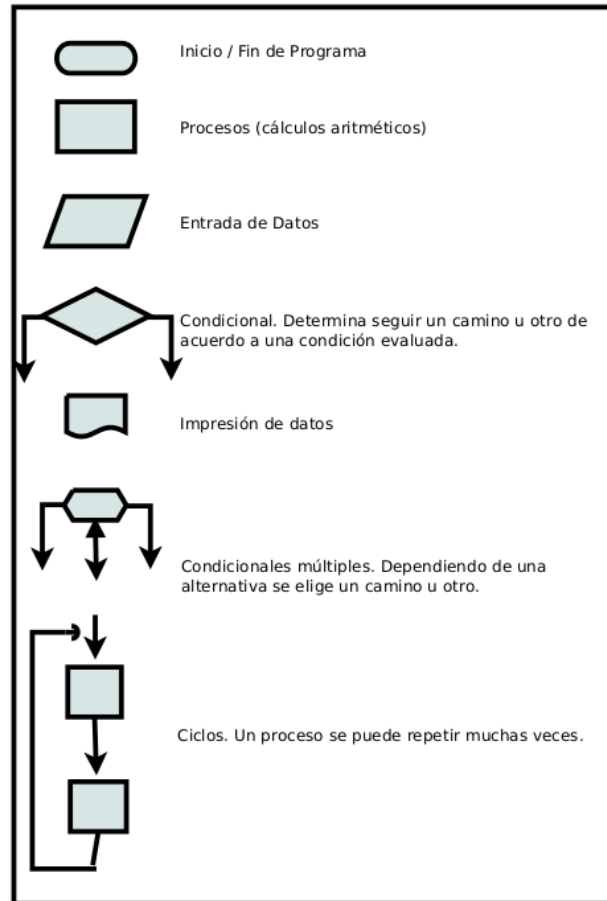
Inicio / Fin de Programa

Procesos (cálculos aritméticos)

Entrada de Datos

Condicional. Determina seguir un camino u otro de acuerdo a una condición evaluada.

Impresión de datos

Condicionales múltiples. Dependiendo de una alternativa se elige un camino u otro.

Ciclos. Un proceso se puede repetir muchas veces.